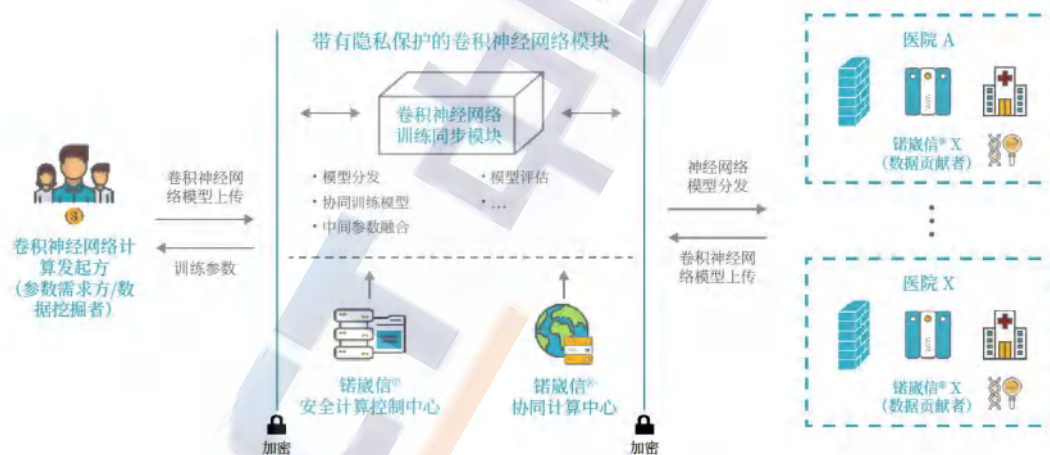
带有隐私保护的卷积神经网络模块

卷积神经网络训练同步模块

• 模型分发
• 协同训练模型
• 中间参数融合

• 模型评估
• …

卷积神经网络计算发起方（参数需求方/数据挖掘者）

卷积神经网络模型上传

训练参数

锘崴信®安全计算控制中心

锘崴信®协同计算中心

加密

加密

神经网络模型分发

卷积神经网络模型上传

医院 A

锘崴信® X（数据贡献者）

医院 X

锘崴信® X（数据贡献者）